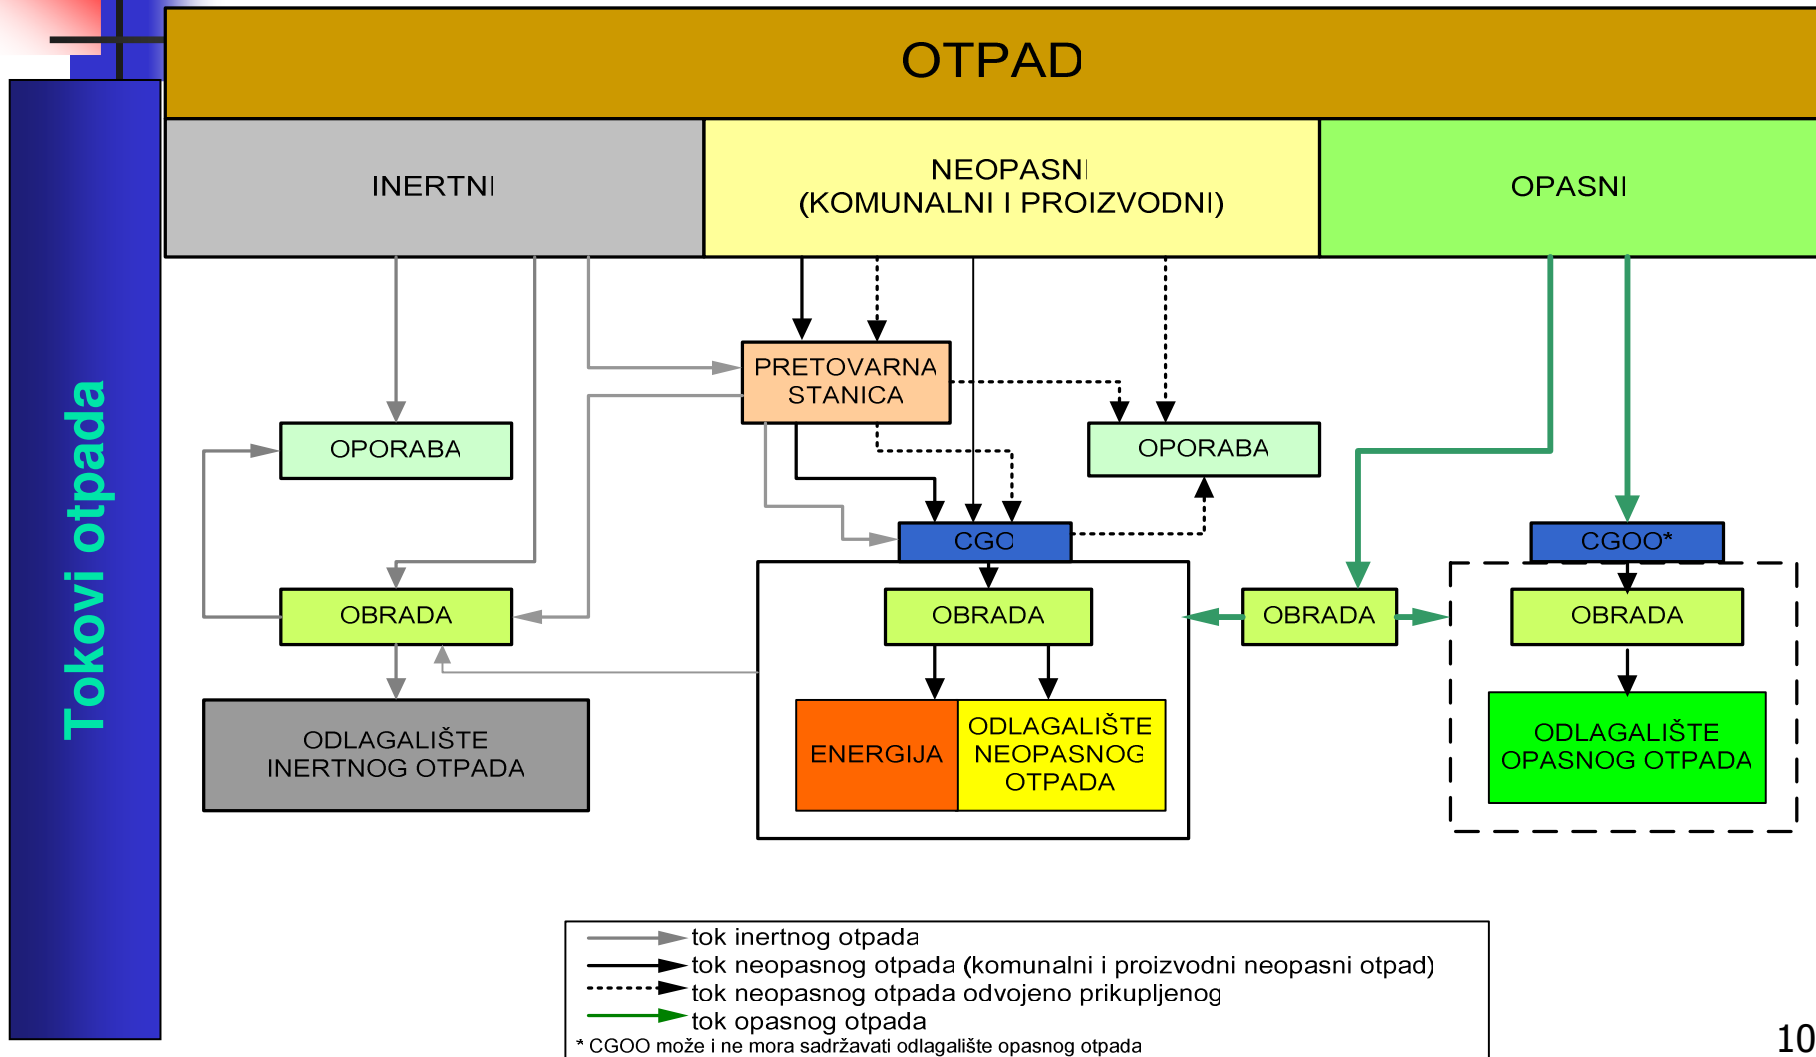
Tokovi otpada

OTPAD

INERTNI

NEOPASNI
(KOMUNALNI I PROIZVODNI)

OPASNI

PRETOVARNA STANICA

OPORABA

OPORABA

CGO

CGOO*

OBRADA

OBRADA

OBRADA

OBRADA

ODLAGALIŠTE INERTNOG OTPADA

ENERGIJA

ODLAGALIŠTE NEOPASNOG OTPADA

ODLAGALIŠTE OPASNOG OTPADA

tok inertnog otpada
tok neopasnog otpada (komunalni i proizvodni neopasni otpad)
tok neopasnog otpada odvojeno prikupljenog
tok opasnog otpada
* CGOO može i ne mora sadržavati odlagalište opasnog otpada

10